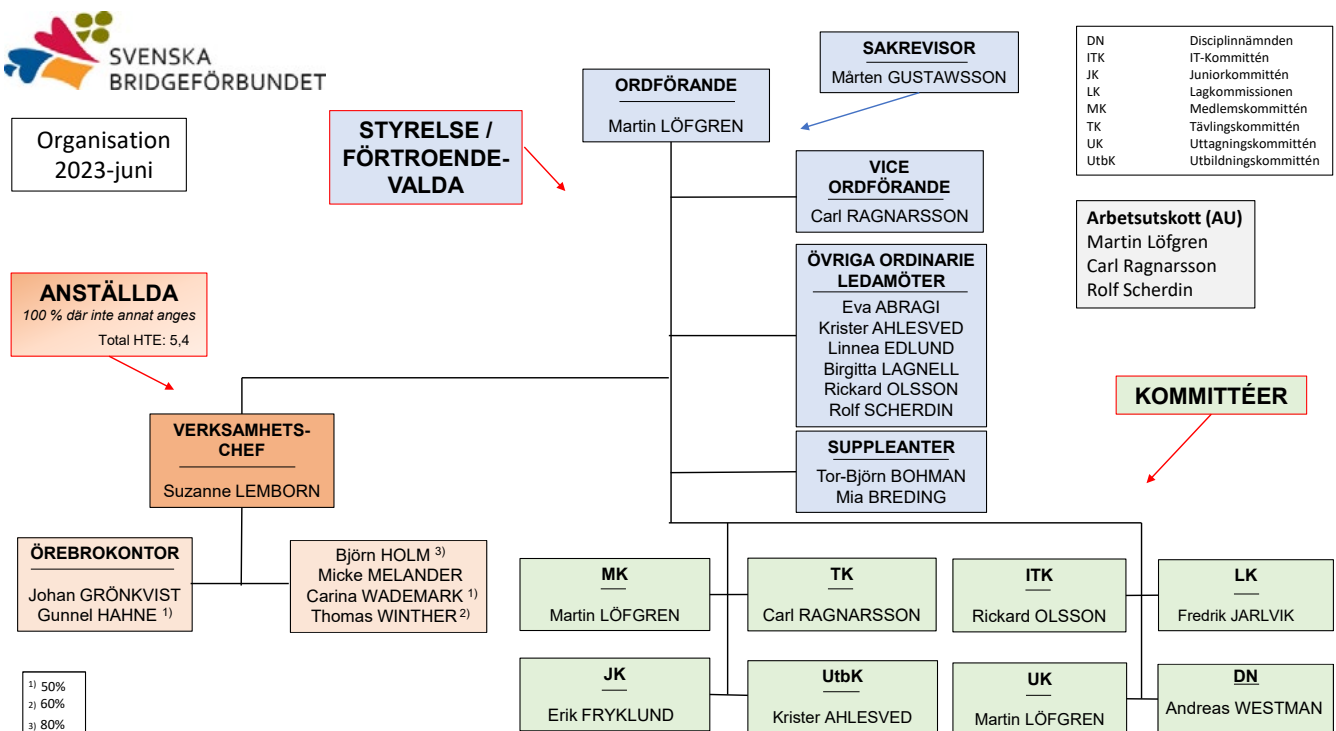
SVENSKA
BRIDGEFÖRBUNDET

Organisation
2023-juni

STYRELSE / FÖRTROENDE-VALDA

ORDFÖRANDE
Martin LÖFGREN

SAKREVISOR
Mårten GUSTAWSSON

| DN | Disciplinnämnden |
|---|---|
| ITK | IT-Kommittén |
| JK | Juniorkommittén |
| LK | Lagkommissionen |
| MK | Medlemskommittén |
| TK | Tävlingskommittén |
| UK | Uttagningskommittén |
| UtbK | Utbildningskommittén |

VICE ORDFÖRANDE
Carl RAGNARSSON

Arbetsutskott (AU)
Martin Löfgren
Carl Ragnarsson
Rolf Scherdin

ÖVRIGA ORDINARIE LEDAMÖTER
Eva ABRAGI
Krister AHLESVED
Linnea EDLUND
Birgitta LAGNELL
Rickard OLSSON
Rolf SCHERDIN

ANSTÄLLDA
100 % där inte annat anges
Total HTE: 5,4

KOMMITTÉER

VERKSAMHETS-CHEF
Suzanne LEMBORN

SUPPLEANTER
Tor-Björn BOHMAN
Mia BREDING

ÖREBROKONTOR
Johan GRÖNKVIST
Gunnel HAHNE $^{1)}$

Björn HOLM $^{3)}$
Micke MELANDER
Carina WADEMARK $^{1)}$
Thomas WINTHER $^{2)}$

MK
Martin LÖFGREN

TK
Carl RAGNARSSON

ITK
Rickard OLSSON

LK
Fredrik JARLVIK

JK
Erik FRYKLUND

UtbK
Krister AHLESVED

UK
Martin LÖFGREN

DN
Andreas WESTMAN

$^{1)}$ 50%
$^{2)}$ 60%
$^{3)}$ 80%